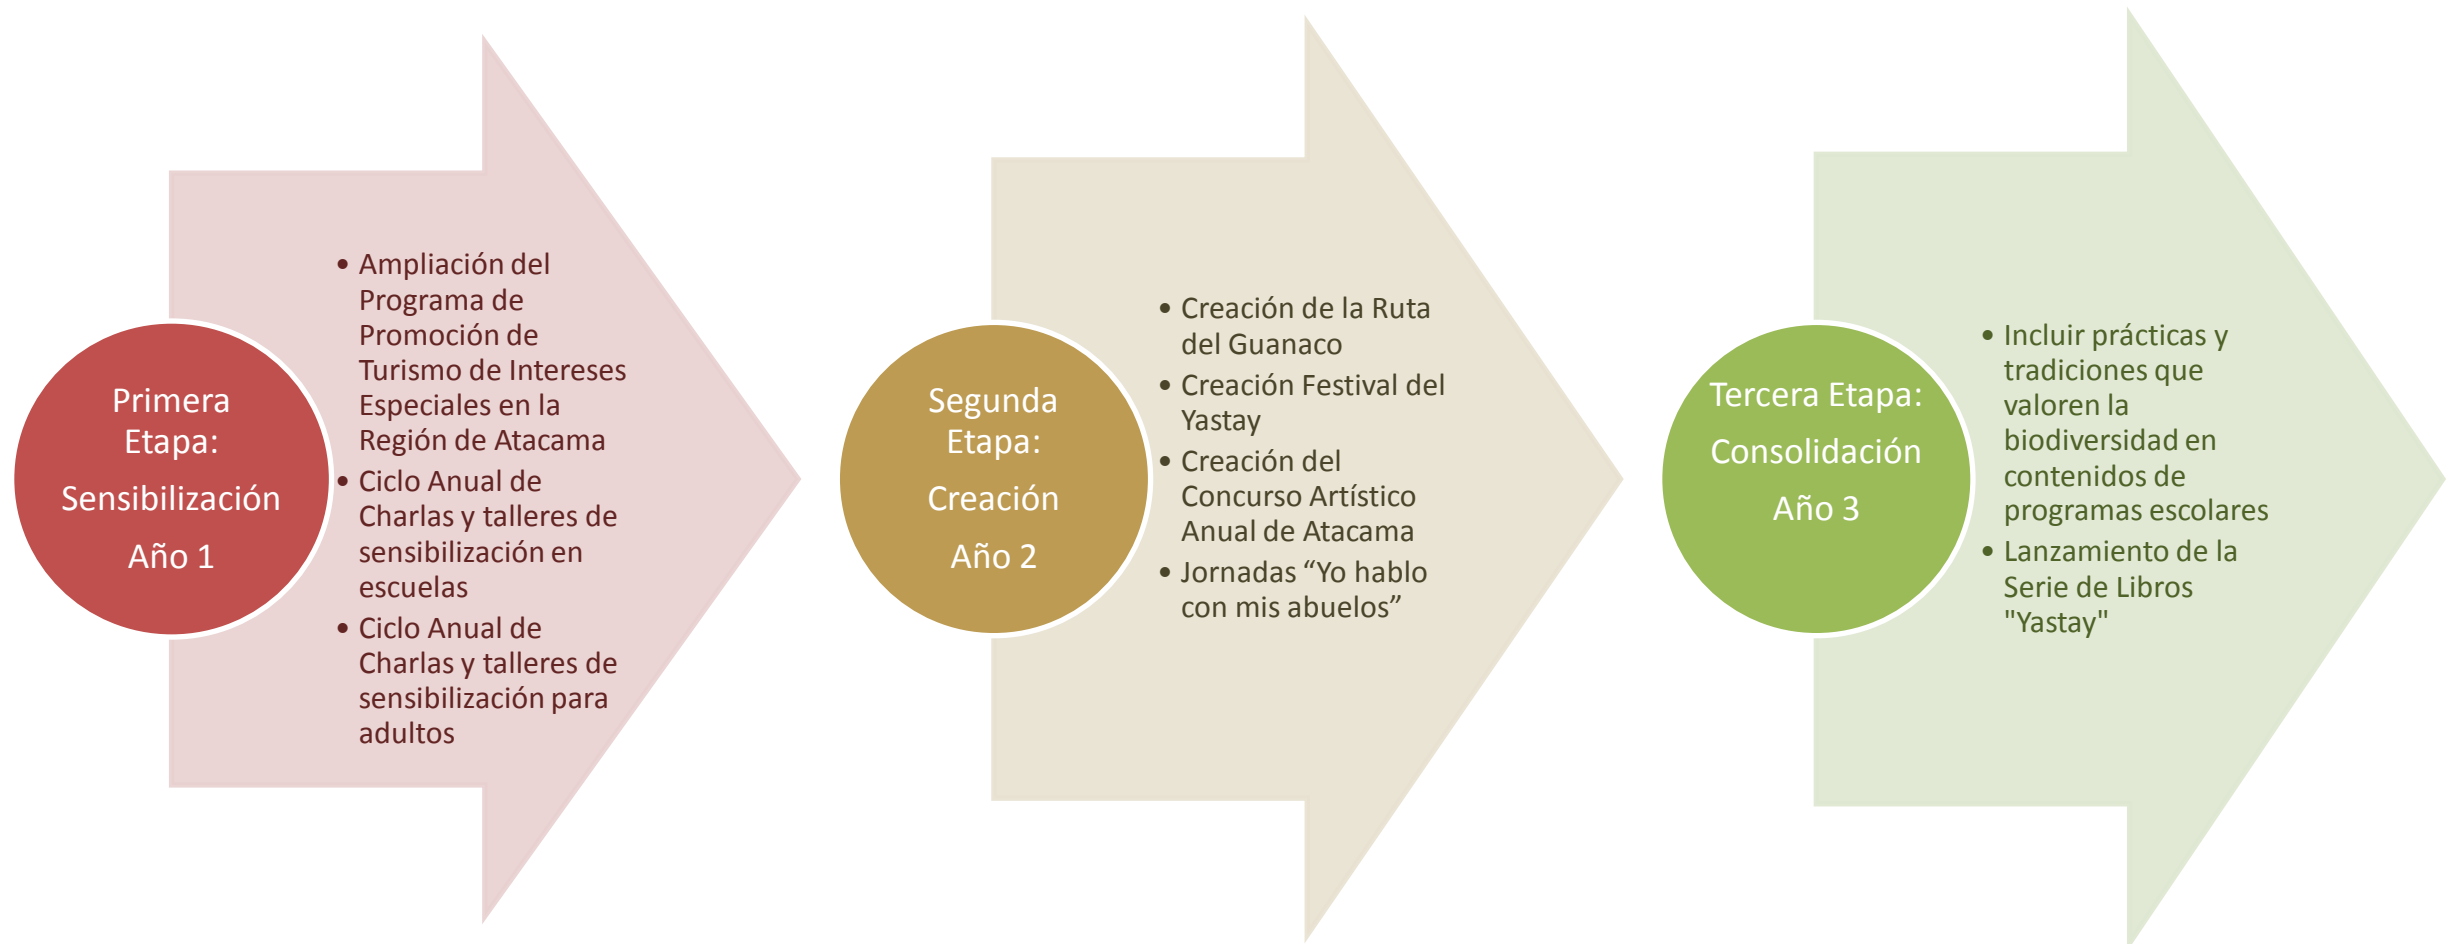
Primera Etapa:

Sensibilización

Año 1

- Ampliación del Programa de Promoción de Turismo de Intereses Especiales en la Región de Atacama
- Ciclo Anual de Charlas y talleres de sensibilización en escuelas
- Ciclo Anual de Charlas y talleres de sensibilización para adultos

Segunda Etapa:

Creación

Año 2

- Creación de la Ruta del Guanaco
- Creación Festival del Yastay
- Creación del Concurso Artístico Anual de Atacama
- Jornadas “Yo hablo con mis abuelos”

Tercera Etapa:

Consolidación

Año 3

- Incluir prácticas y tradiciones que valoren la biodiversidad en contenidos de programas escolares
- Lanzamiento de la Serie de Libros "Yastay"